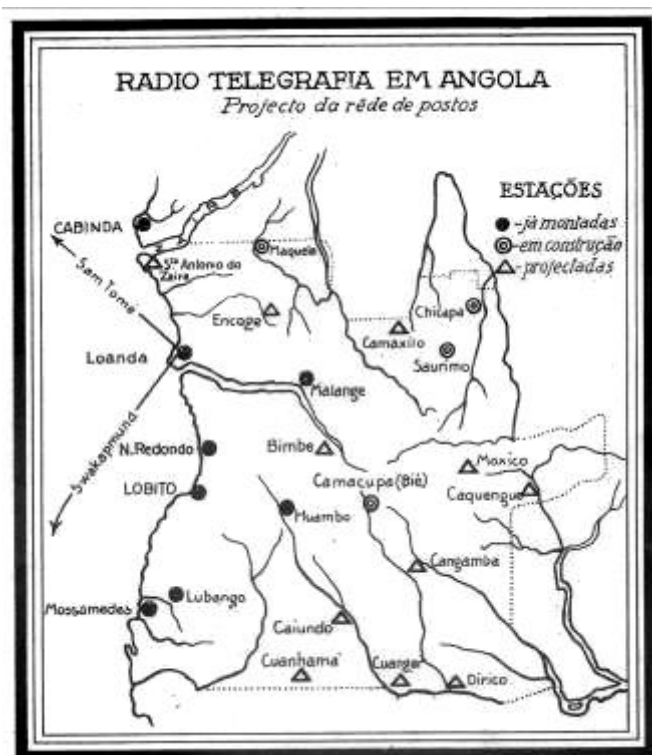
RADIO TELEGRAFIA EM ANGOLA
Projecto da rêde de postos

ESTAÇÕES
● - já montadas
◎ - em construção
△ - projectadas

CABINDA
Sam Tomé
Sto Antonio do Zaire
Maquela
Encoge
Chicapa
Camaxilo
Saurimo
Loanda
Malange
Swakopmund
N. Redondo
Bimbe
LOBITO
Camacupa (Bié)
Moxico
Caquengue
Huambo
Cangamba
Lubango
Mossamedes
Caiundo
Cuanhama
Cuangar
Dirico